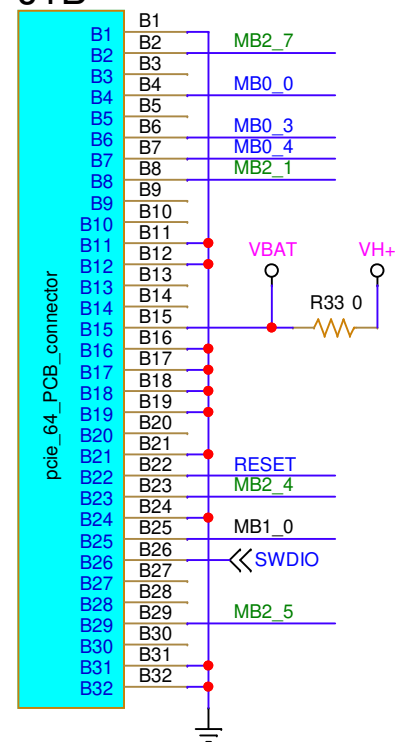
pcie_64_PCB_connector

B1 B1
B2 B2 MB2_7
B3 B3
B4 B4 MB0_0
B5 B5
B6 B6 MB0_3
B7 B7 MB0_4
B8 B8 MB2_1
B9 B9
B10 B10
B11 B11
B12 B12
B13 B13
B14 B14
B15 B15
B16 B16
B17 B17
B18 B18
B19 B19
B20 B20
B21 B21
B22 B22 RESET
B23 B23 MB2_4
B24 B24
B25 B25 MB1_0
B26 B26 SWDIO
B27 B27
B28 B28
B29 B29 MB2_5
B30 B30
B31 B31
B32 B32

VBAT
VH+
R33 0